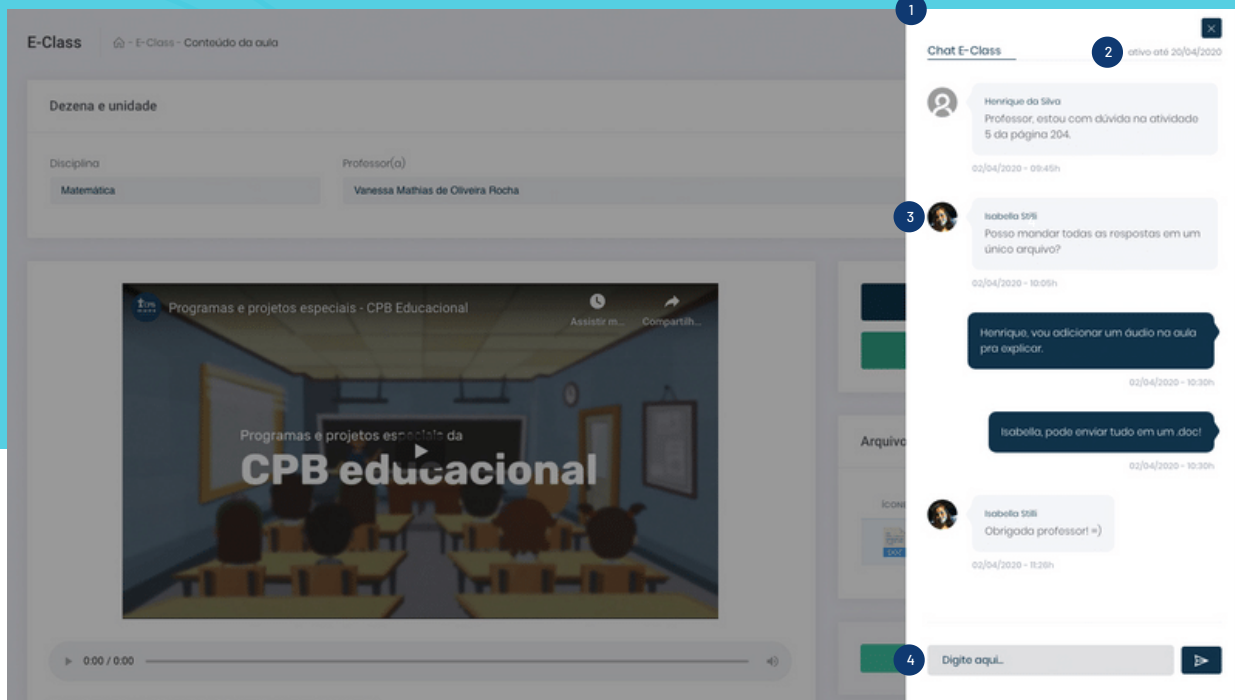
E-Class

E-Class - Conteúdo da aula

Dezena e unidade

Disciplina
Matemática

Professor(a)
Vanessa Mathias de Oliveira Rocha

Programas e projetos especiais - CPB Educacional

Assistir m...

Compartilh...

Programas e projetos especiais da
CPB educacional

0:00 / 0:00

Arquiv

1

Chat E-Class

2

ativo até 20/04/2020

Henrique da Silva
Professor, estou com dúvida na atividade 5 da página 204.
02/04/2020 - 09:45h

3

Isabella Stilli
Posso mandar todas as respostas em um único arquivo?
02/04/2020 - 10:05h

Henrique, vou adicionar um áudio na aula pra explicar.
02/04/2020 - 10:30h

Isabella, pode enviar tudo em um .doc!
02/04/2020 - 10:30h

Isabella Stilli
Obrigada professor! =)
02/04/2020 - 11:26h

4

Digite aqui...